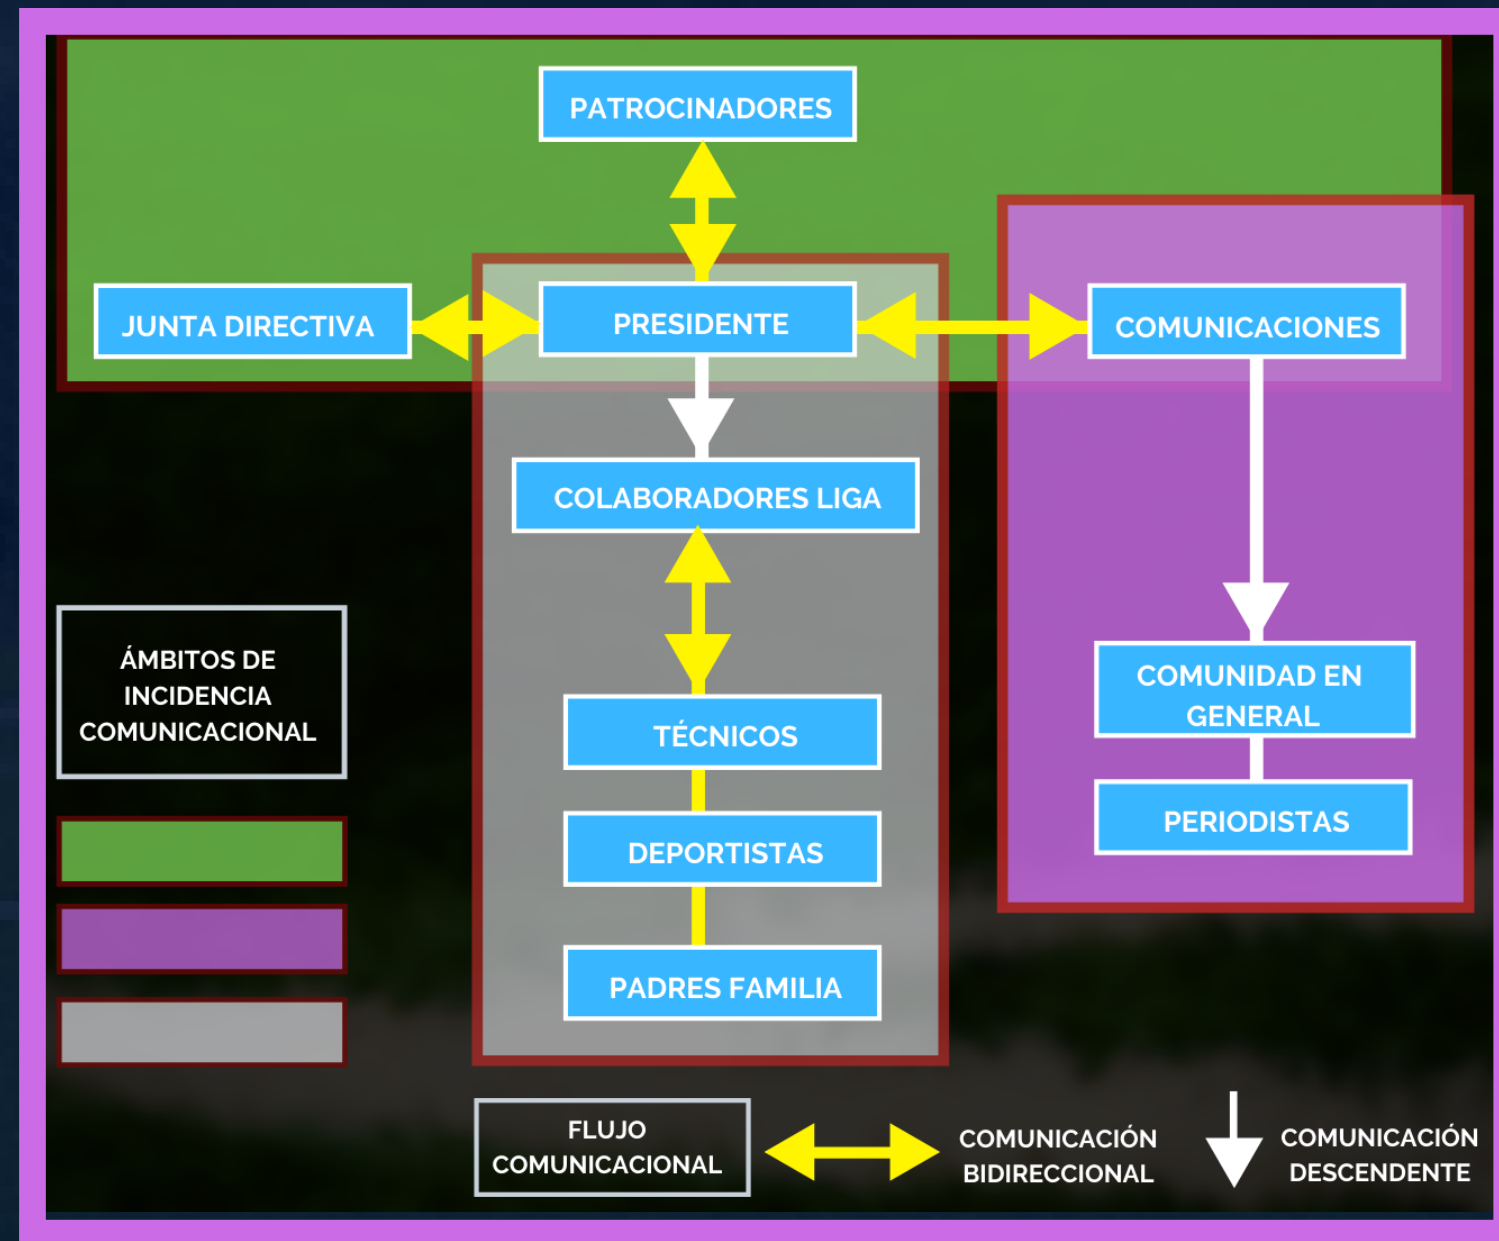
PATROCINADORES

JUNTA DIRECTIVA

PRESIDENTE

COMUNICACIONES

COLABORADORES LIGA

TÉCNICOS

DEPORTISTAS

PADRES FAMILIA

COMUNIDAD EN GENERAL

PERIODISTAS

ÁMBITOS DE INCIDENCIA COMUNICACIONAL

FLUJO COMUNICACIONAL

COMUNICACIÓN BIDIRECCIONAL

COMUNICACIÓN DESCENDENTE